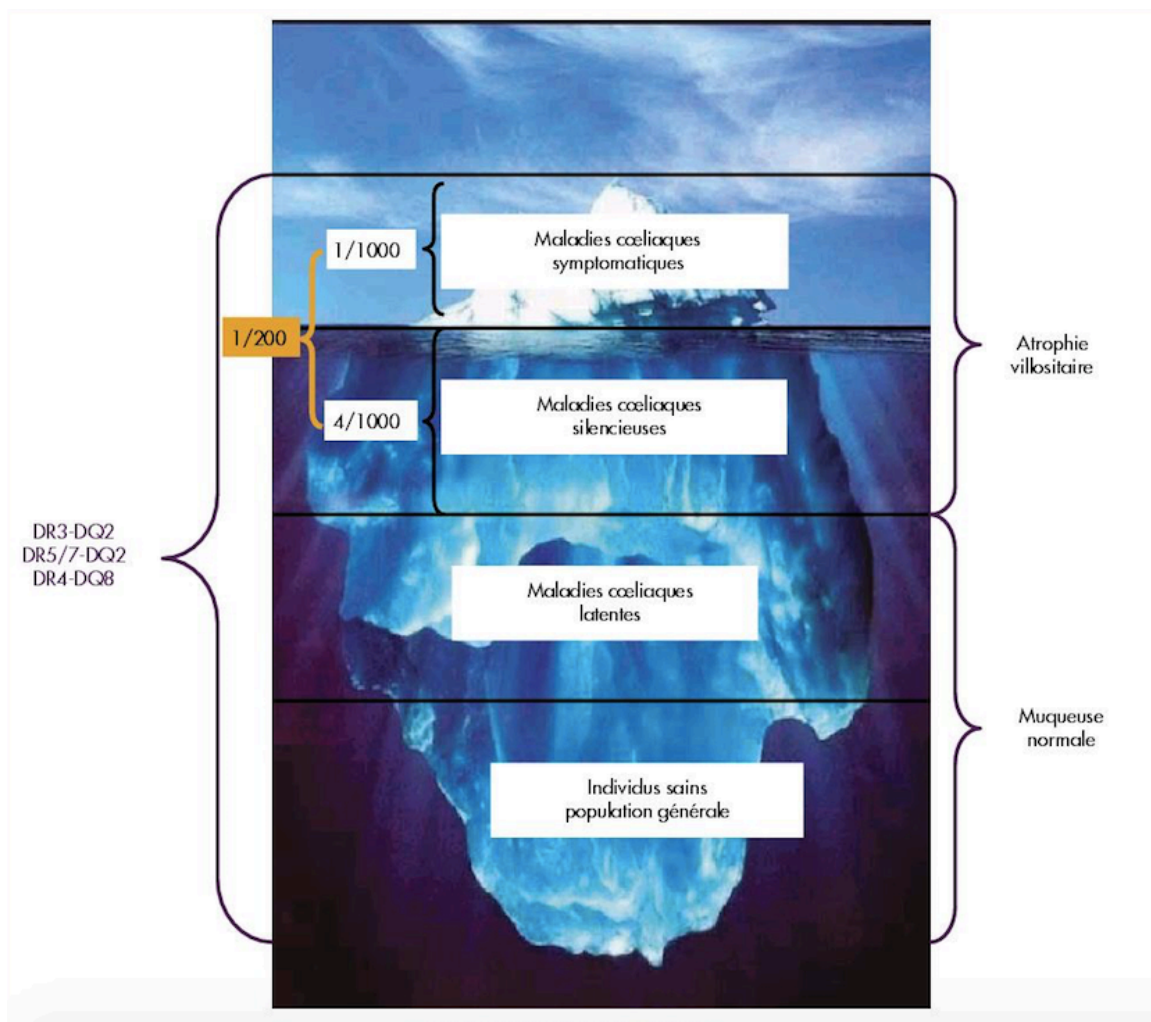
1/1000

Maladies cœliaques symptomatiques

1/200

4/1000

Maladies cœliaques silencieuses

Atrophie villositaire

DR3-DQ2
DR5/7-DQ2
DR4-DQ8

Maladies cœliaques latentes

Muqueuse normale

Individus sains population générale